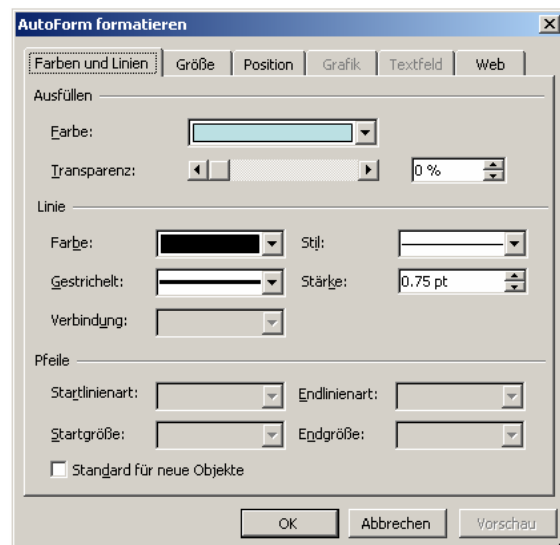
AutoForm formatieren

Farben und Linien | Größe | Position | Grafik | Textfeld | Web

Ausfüllen

Farbe:

Transparenz:

0 %

Linie

Farbe:

Stil:

Gestrichelt:

Stärke:

0.75 pt

Verbindung:

Pfeile

Startlinienart:

Endlinienart:

Startgröße:

Endgröße:

Standard für neue Objekte

OK

Abbrechen

Vorschau